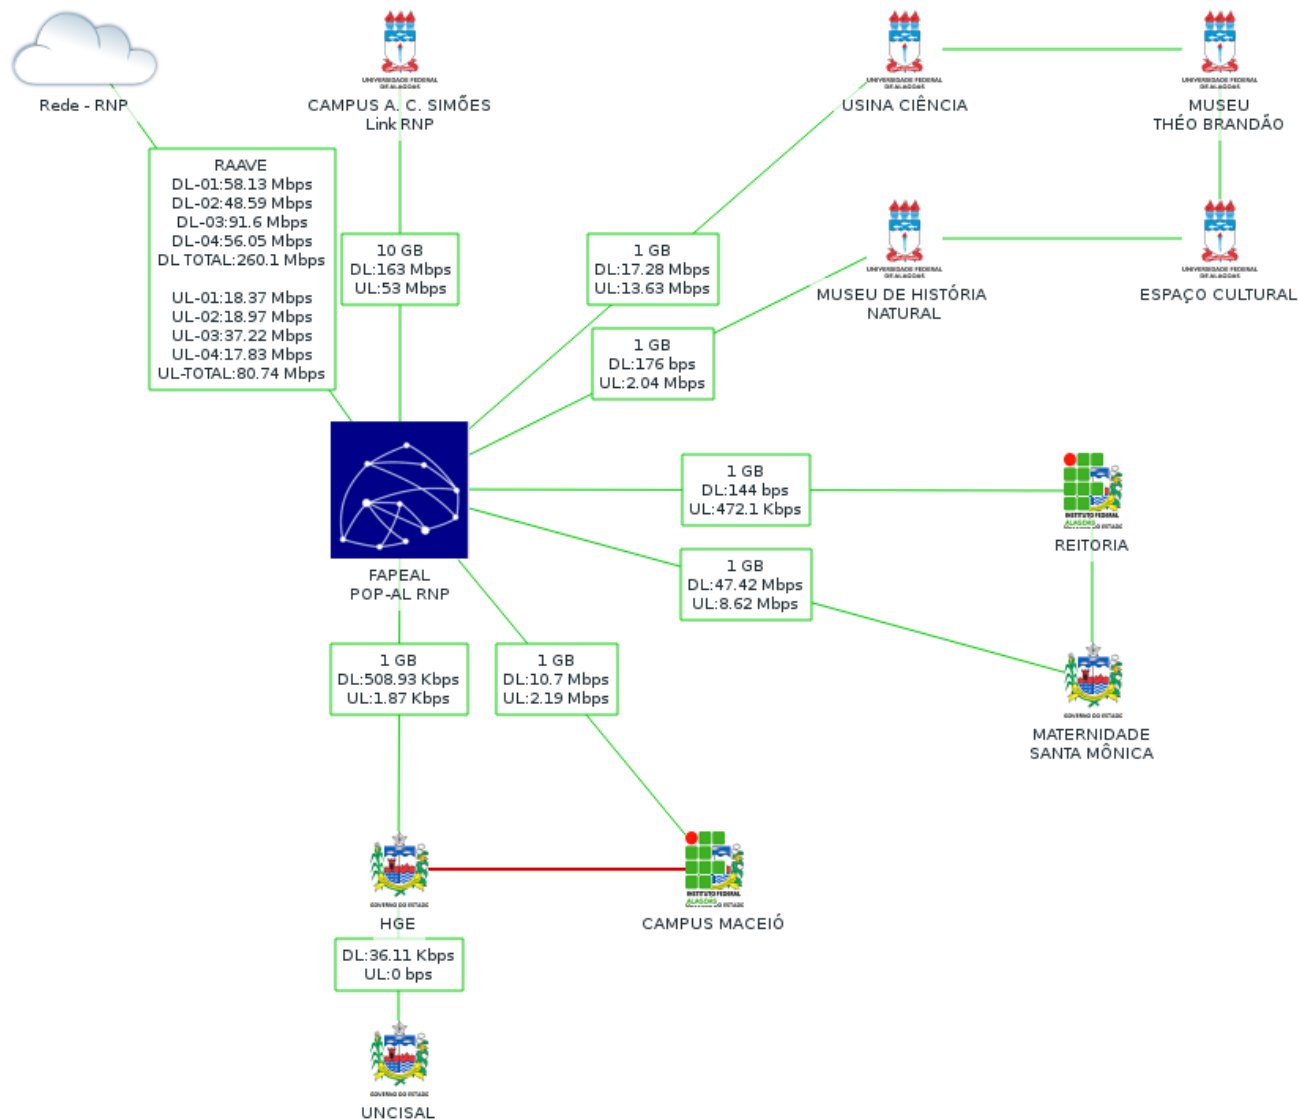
Rede - RNP

CAMPUS A. C. SIMÕES
Link RNP

USINA CIÊNCIA

MUSEU
THÉO BRANDÃO

RAAVE
DL-01:58.13 Mbps
DL-02:48.59 Mbps
DL-03:91.6 Mbps
DL-04:56.05 Mbps
DL TOTAL:260.1 Mbps

UL-01:18.37 Mbps
UL-02:18.97 Mbps
UL-03:37.22 Mbps
UL-04:17.83 Mbps
UL-TOTAL:80.74 Mbps

10 GB
DL:163 Mbps
UL:53 Mbps

1 GB
DL:17.28 Mbps
UL:13.63 Mbps

MUSEU DE HISTÓRIA
NATURAL

ESPAÇO CULTURAL

1 GB
DL:176 bps
UL:2.04 Mbps

1 GB
DL:144 bps
UL:472.1 Kbps

REITORIA

FAPEAL
POP-AL RNP

1 GB
DL:47.42 Mbps
UL:8.62 Mbps

1 GB
DL:508.93 Kbps
UL:1.87 Kbps

1 GB
DL:10.7 Mbps
UL:2.19 Mbps

MATERNIDADE
SANTA MÔNICA

HGE

CAMPUS MACEIÓ

DL:36.11 Kbps
UL:0 bps

UNCISAL